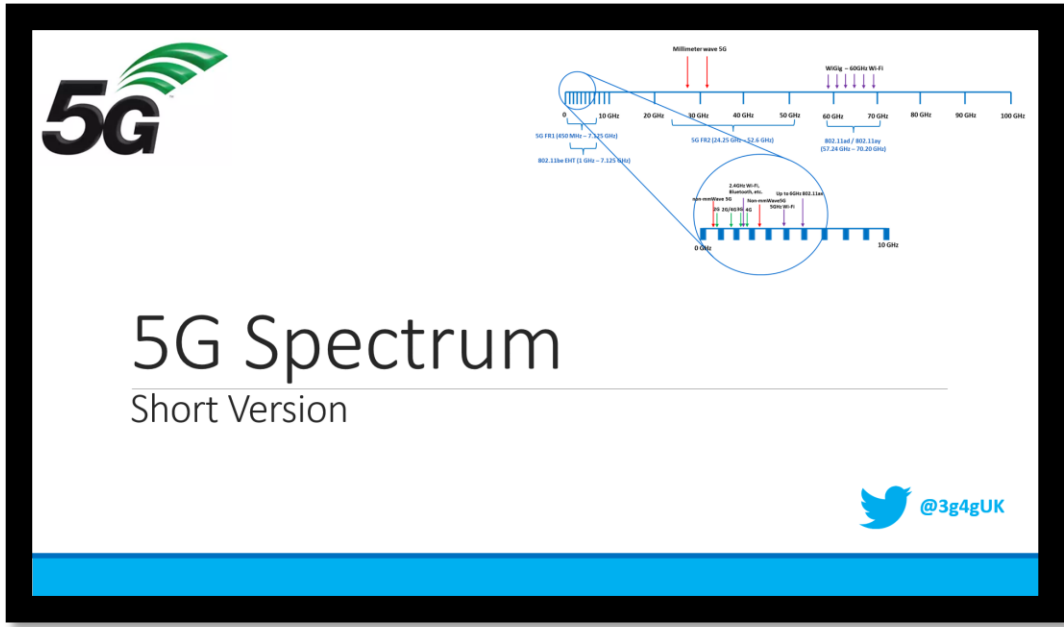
5G

Millimeter wave 5G

WiGig – 60GHz Wi-Fi

0
10 GHz
20 GHz
30 GHz
40 GHz
50 GHz
60 GHz
70 GHz
80 GHz
90 GHz
100 GHz

5G FR1 (450 MHz – 7.125 GHz)

802.11be EHT (1 GHz – 7.125 GHz)

5G FR2 (24.25 GHz – 52.6 GHz)

802.11ad / 802.11ay
(57.24 GHz – 70.20 GHz)

2.4GHz Wi-Fi, Bluetooth, etc.

non-mmWave 5G

2G 3G/4G/5G 4G

Non-mmWave5G
5GHz Wi-Fi

Up to 6GHz 802.11ax

0 GHz

10 GHz

5G Spectrum

Short Version

@3g4gUK